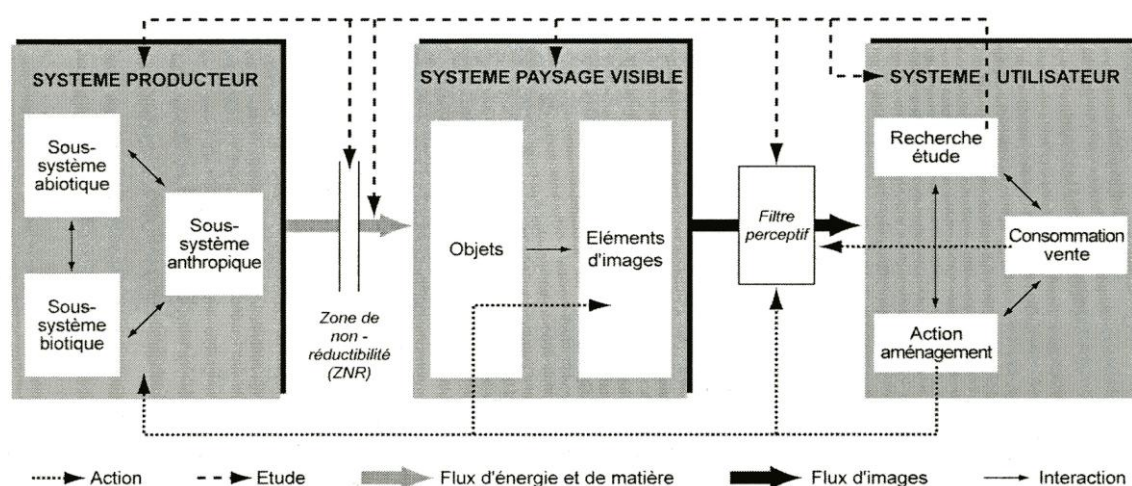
SYSTEME PRODUCTEUR

Sous-système abiotique

Sous-système biotique

Sous-système anthropique

Zone de non - réductibilité (ZNR)

SYSTEME PAYSAGE VISIBLE

Objets

Eléments d'images

Filtre perceptif

SYSTEME UTILISATEUR

Recherche étude

Consommation vente

Action aménagement

Action

Etude

Flux d'énergie et de matière

Flux d'images

Interaction